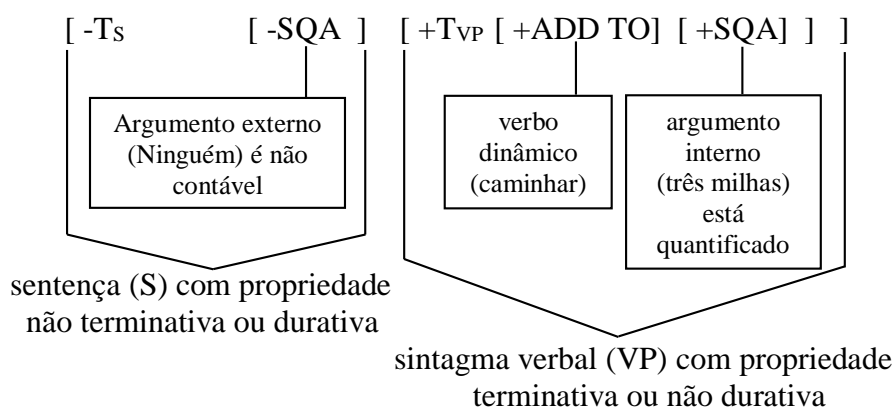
[ -$T_S$ [ -SQA ] [ +$T_{VP}$ [ +ADD TO] [ +SQA] ] ]

Argumento externo (Ninguém) é não contável

verbo dinâmico (caminhar)

argumento interno (três milhas) está quantificado

sentença (S) com propriedade não terminativa ou durativa

sintagma verbal (VP) com propriedade terminativa ou não durativa